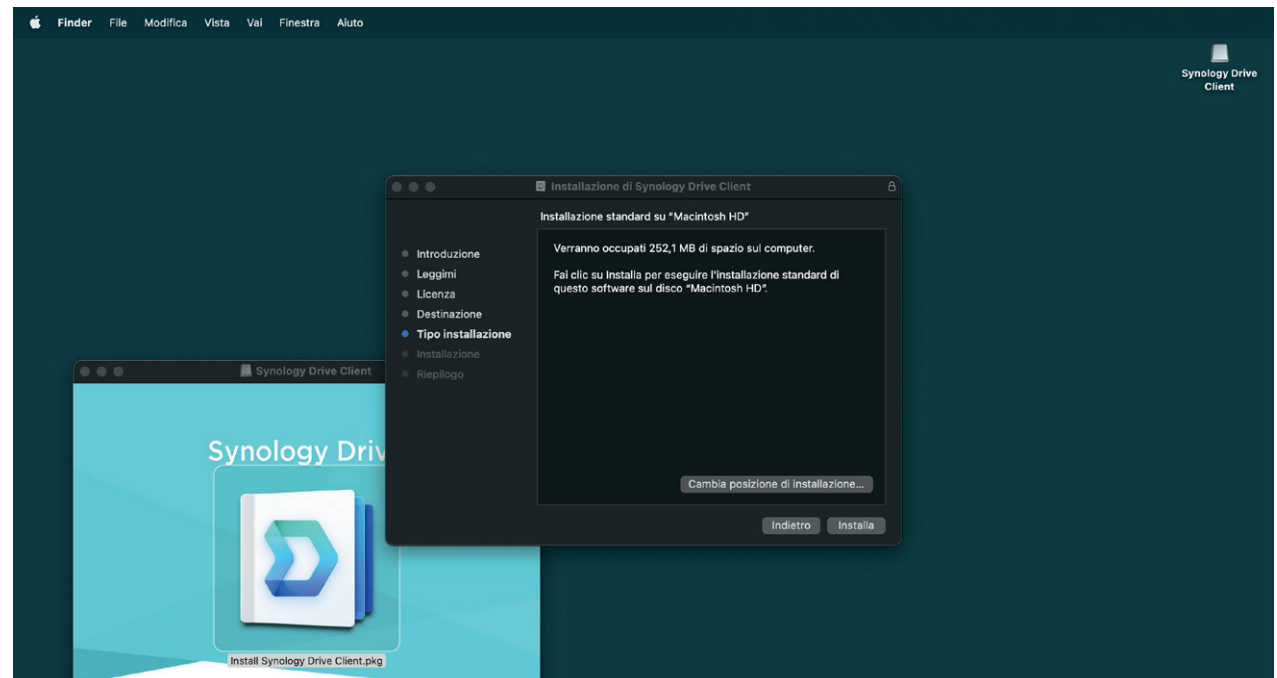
Finder File Modifica Vista Vai Finestra Aiuto

Synology Drive Client

Installazione di Synology Drive Client

Installazione standard su "Macintosh HD"

Introduzione
Leggimi
Licenza
Destinazione
Tipo installazione
Installazione
Riepilogo

Verranno occupati 252,1 MB di spazio sul computer.

Fai clic su Installa per eseguire l'installazione standard di questo software sul disco "Macintosh HD".

Cambia posizione di installazione...

Indietro Installa

Synology Drive Client

Synology Driv

Install Synology Drive Client.pkg